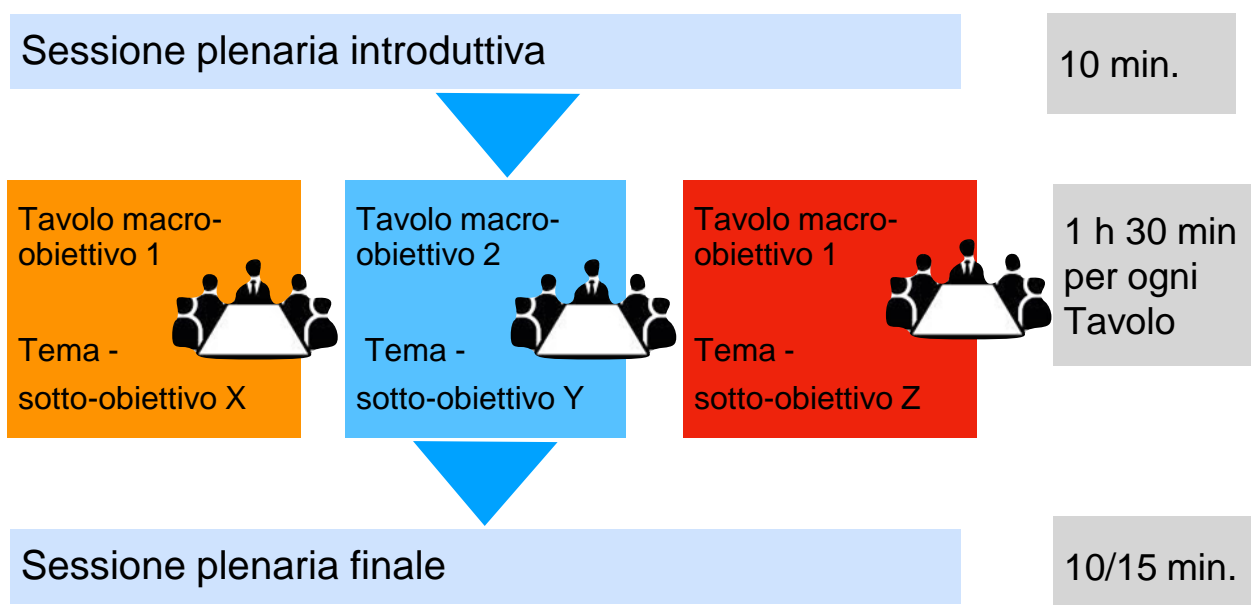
Sessione plenaria introduttiva

10 min.

Tavolo macro-obiettivo 1

Tema - sotto-obiettivo X

Tavolo macro-obiettivo 2

Tema - sotto-obiettivo Y

Tavolo macro-obiettivo 1

Tema - sotto-obiettivo Z

1 h 30 min per ogni Tavolo

Sessione plenaria finale

10/15 min.